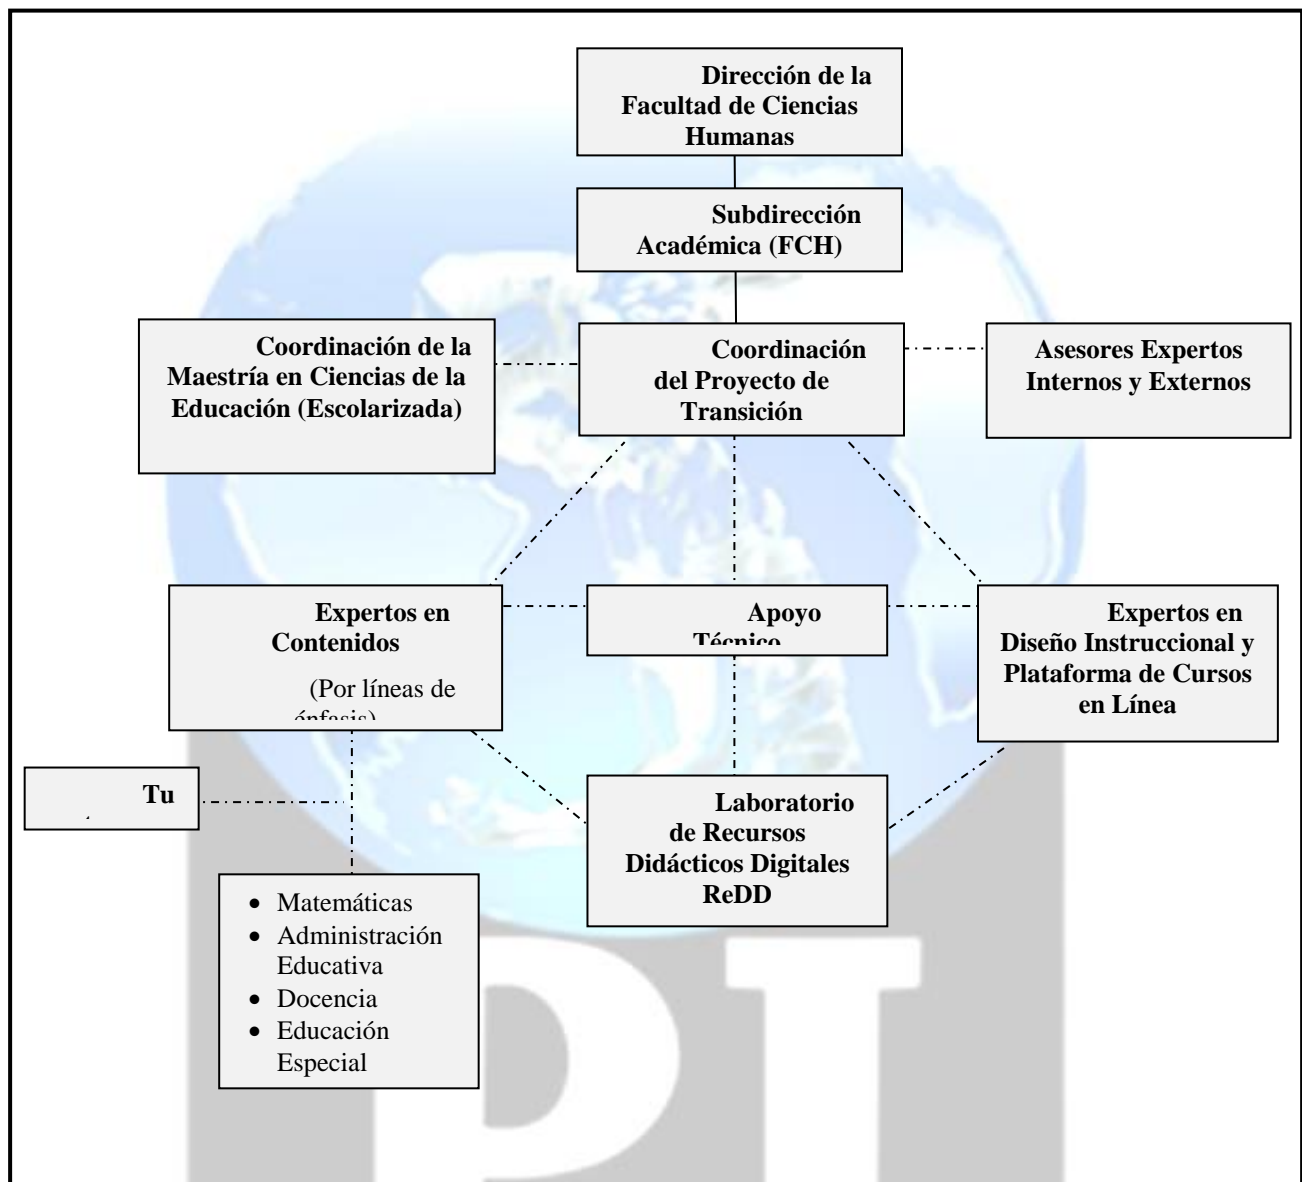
Dirección de la Facultad de Ciencias Humanas

Subdirección Académica (FCH)

Coordinación de la Maestría en Ciencias de la Educación (Escolarizada)

Coordinación del Proyecto de Transición

Asesores Expertos Internos y Externos

Expertos en Contenidos

(Por líneas de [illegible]

Apoyo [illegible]

Expertos en Diseño Instruccional y Plataforma de Cursos en Línea

Tu

Laboratorio de Recursos Didácticos Digitales ReDD

- Matemáticas
- Administración Educativa
- Docencia
- Educación Especial